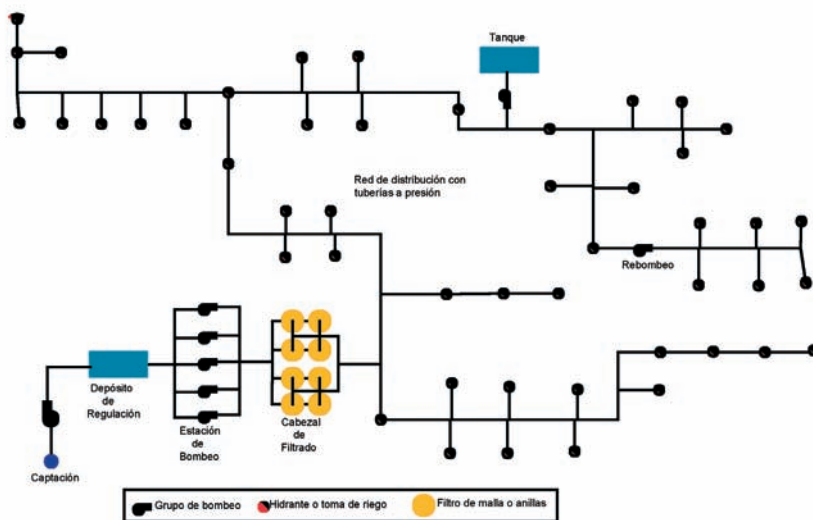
Tanque

Red de distribución con tuberías a presión

Rebombeo

Depósito de Regulación

Estación de Bombeo

Cabezal de Filtrado

Captación

Grupo de bombeo
Hidrante o toma de riego
Filtro de malla o anillas